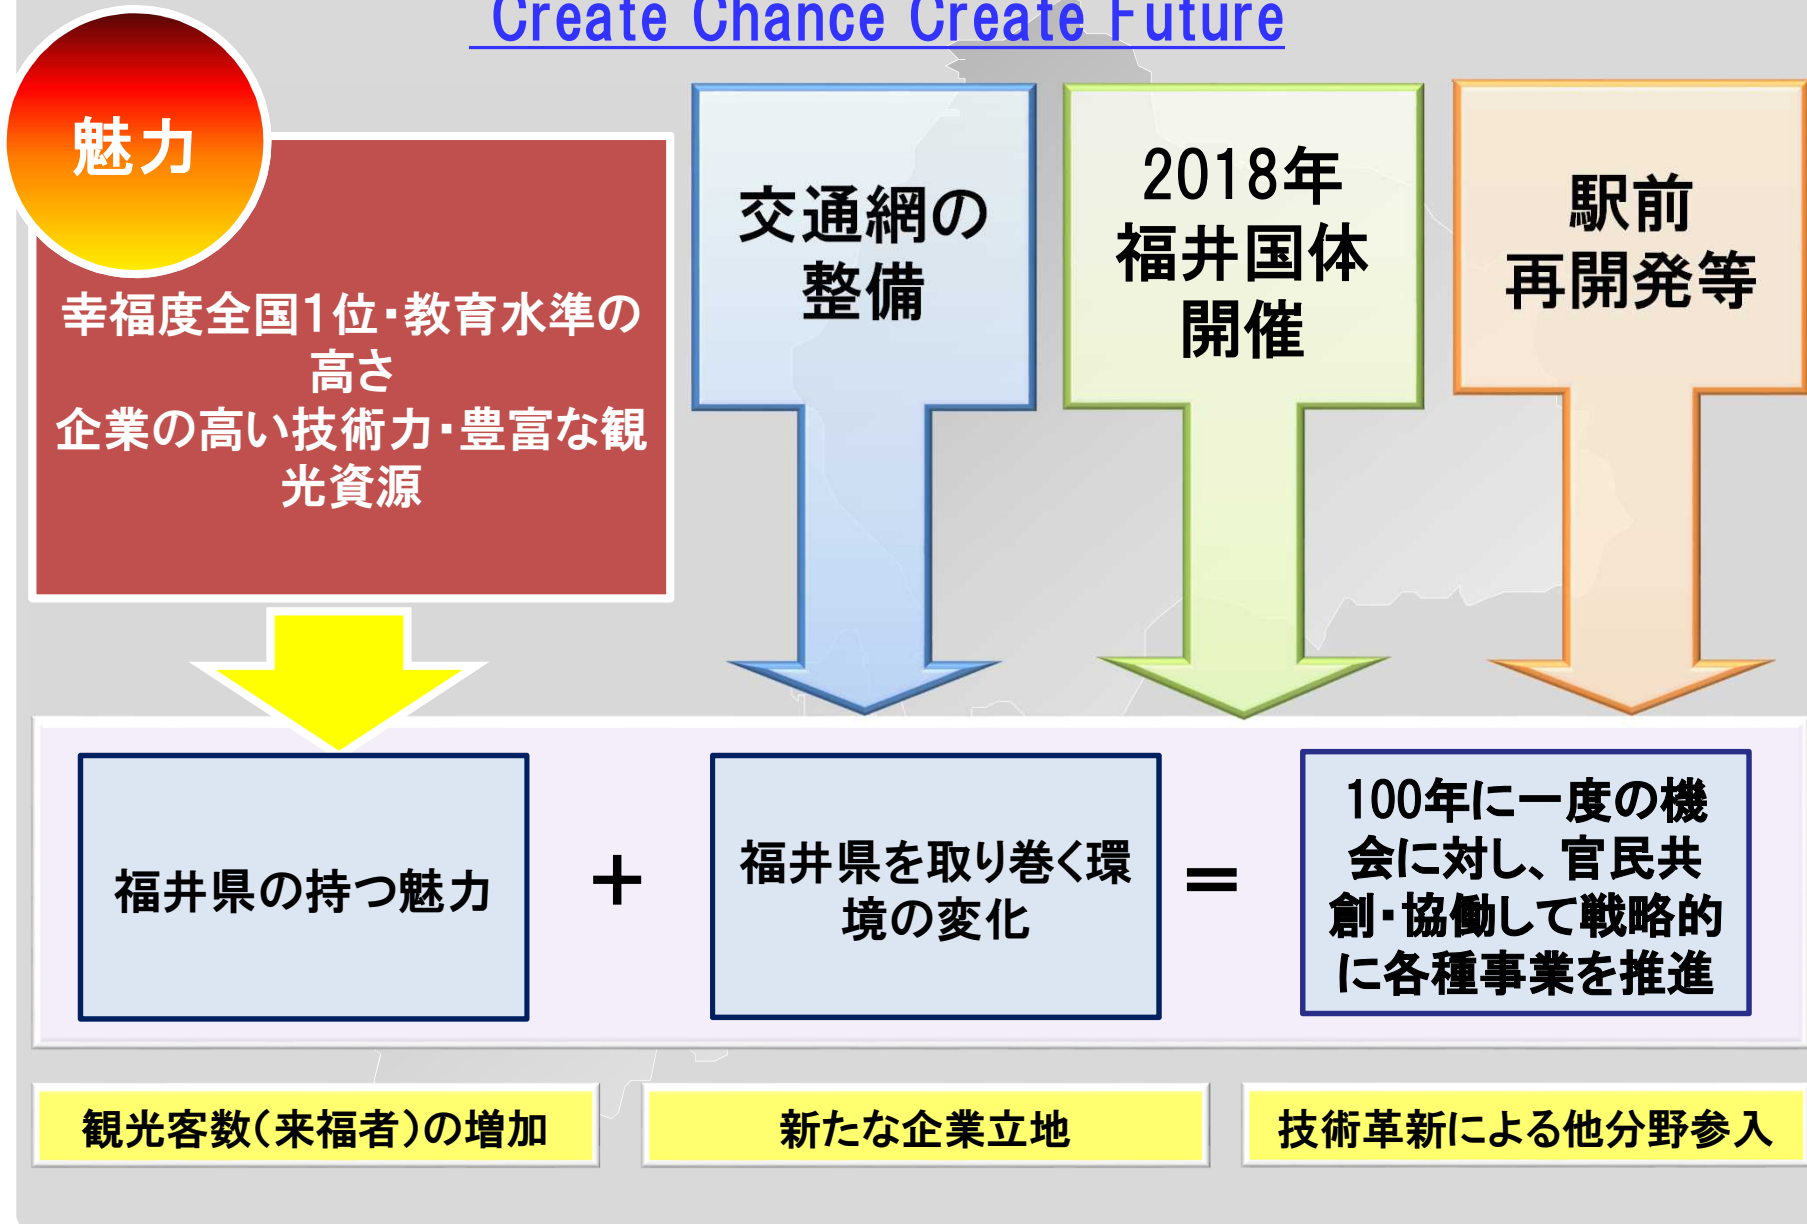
Create Chance Create Future

魅力

幸福度全国1位・教育水準の高さ
企業の高い技術力・豊富な観光資源

交通網の整備

2018年
福井国体開催

駅前
再開発等

福井県の持つ魅力

+

福井県を取り巻く環境の変化

=

100年に一度の機会に対し、官民共創・協働して戦略的に各種事業を推進

観光客数(来福者)の増加

新たな企業立地

技術革新による他分野参入